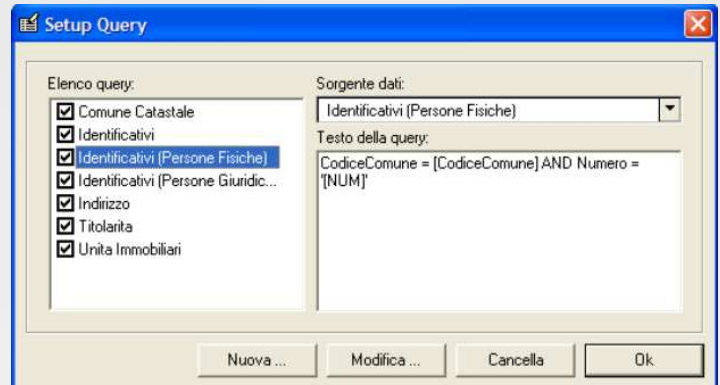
Setup Query

Elenco query:

Comune Catastale
Identificativi
Identificativi (Persone Fisiche)
Identificativi (Persone Giuridic...
Indirizzo
Titolarita
Unita Immobiliari

Sorgente dati:

Identificativi (Persone Fisiche)

Testo della query:

CodiceComune = [CodiceComune] AND Numero = '[NUM]'

Nuova ...
Modifica ...
Cancella
Ok